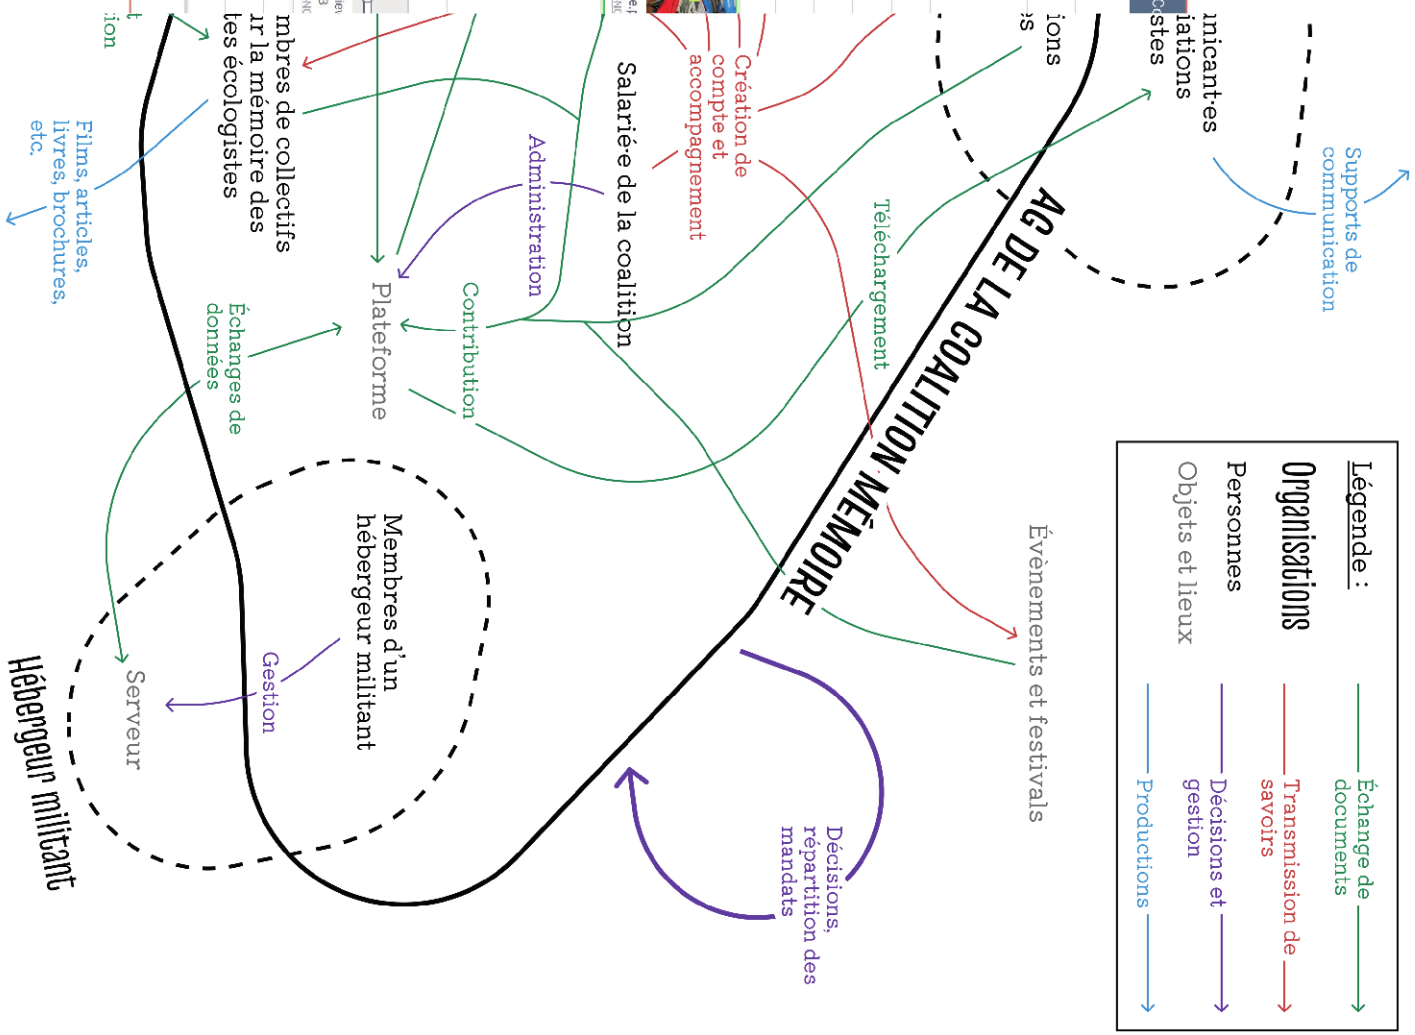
Légende :
Organisations
Personnes
Objets et lieux
Échange de documents
Transmission de savoirs
Décisions et gestion
Productions

Supports de communication

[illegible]nicant·es
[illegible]iations
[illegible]cstes
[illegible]ions
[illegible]s

AG DE LA COALITION MÉMOIRE

Téléchargement

Évènements et festivals

Décisions, répartition des mandats

Création de compte et accompagnement

Salarié·e de la coalition

Administration

Contribution

Plateforme

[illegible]mbres de collectifs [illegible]r la mémoire des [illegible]tes écologistes

Films, articles, livres, brochures, etc.

Échanges de données

Membres d'un hébergeur militant

Gestion

Serveur

Hébergeur militant

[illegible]ion